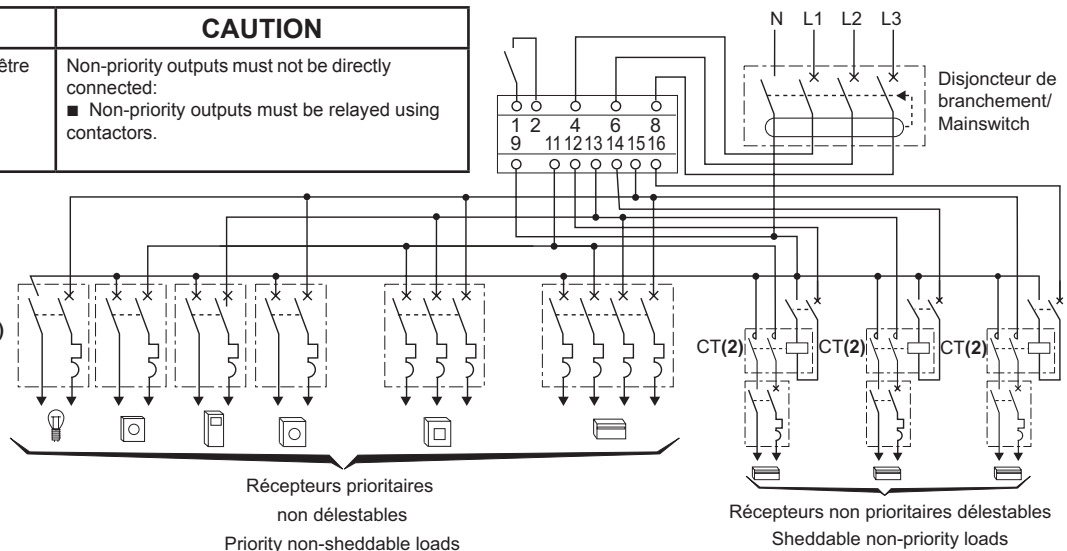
| | CAUTION |
|---|---|
| être | Non-priority outputs must not be directly connected: ■ Non-priority outputs must be relayed using contactors. |

N L1 L2 L3

Disjoncteur de branchement/ Mainswitch

1 2 4 6 8
9 11 12 13 14 15 16

)

CT(2) CT(2) CT(2)

Récepteurs prioritaires non délestables
Priority non-sheddable loads

Récepteurs non prioritaires délestables
Sheddable non-priority loads